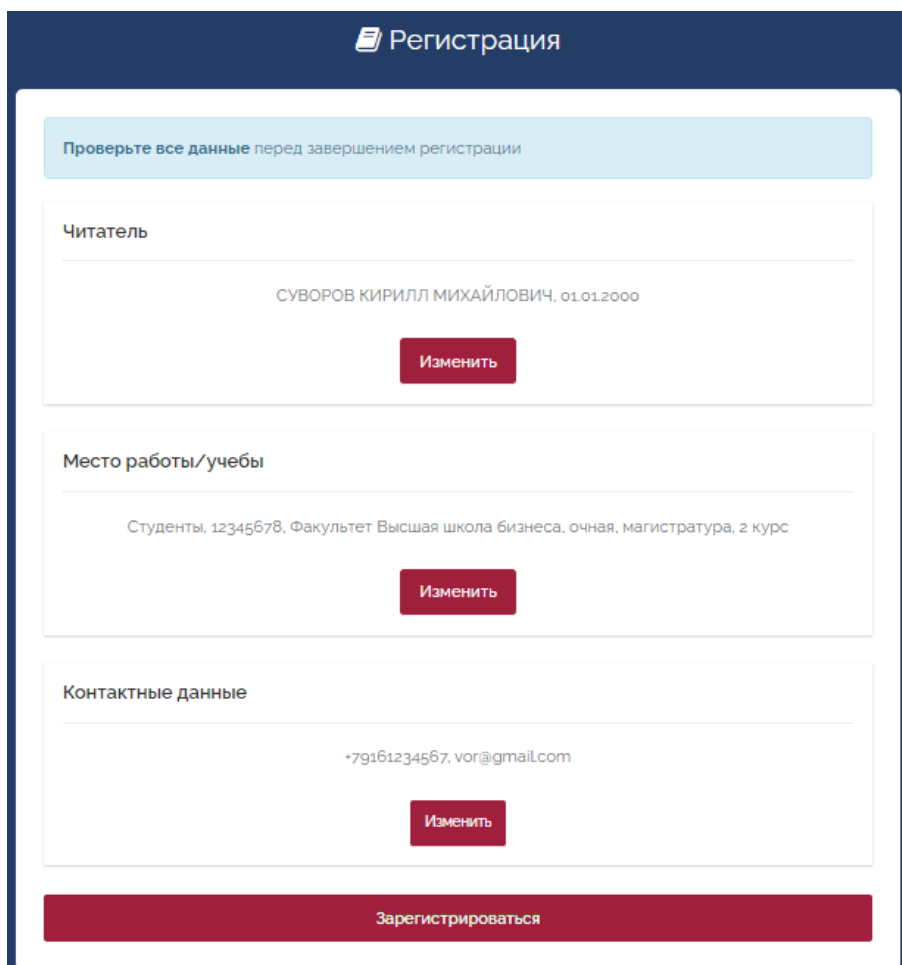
Регистрация

Проверьте все данные перед завершением регистрации

Читатель

СУВОРОВ КИРИЛЛ МИХАЙЛОВИЧ, 01.01.2000

Изменить

Место работы/учебы

Студенты, 12345678, Факультет Высшая школа бизнеса, очная, магистратура, 2 курс

Изменить

Контактные данные

+79161234567, vor@gmail.com

Изменить

Зарегистрироваться